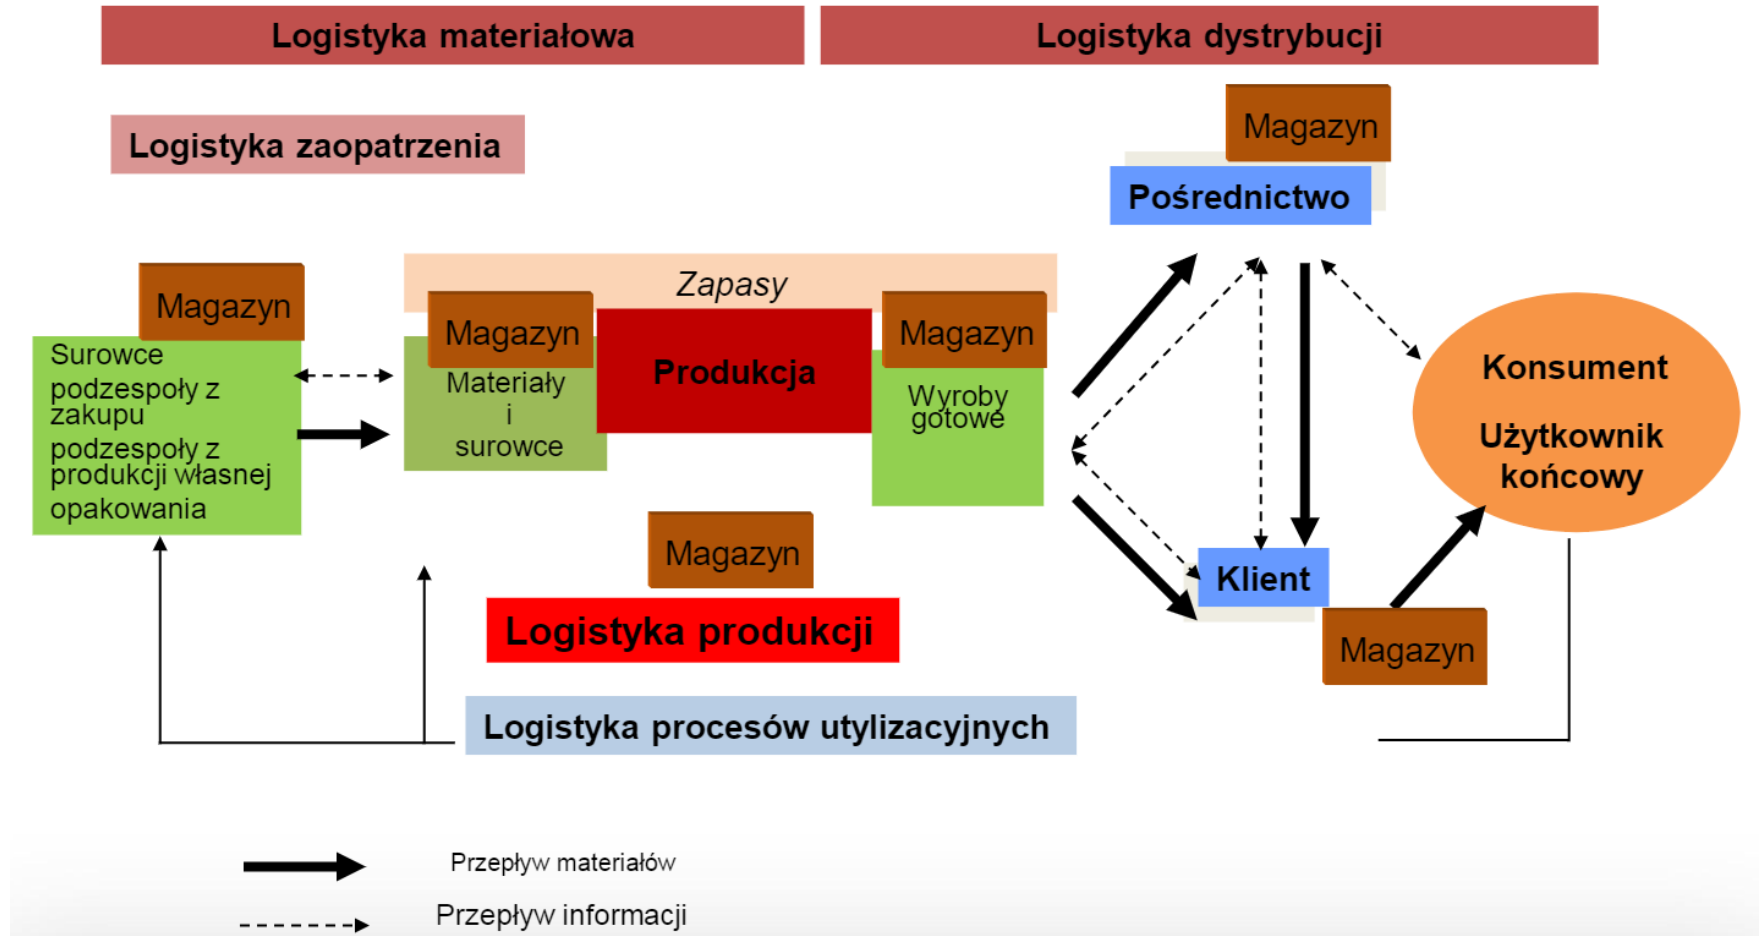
Logistyka materiałowa

Logistyka dystrybucji

Logistyka zaopatrzenia

Magazyn

Pośrednictwo

Zapasy

Magazyn

Surowce
podzespoły z zakupu
podzespoły z produkcji własnej
opakowania

Magazyn

Materiały
i
surowce

Produkcja

Magazyn

Wyroby gotowe

Konsument

Użytkownik końcowy

Magazyn

Klient

Logistyka produkcji

Magazyn

Logistyka procesów utylizacyjnych

Przepływ materiałów

Przepływ informacji